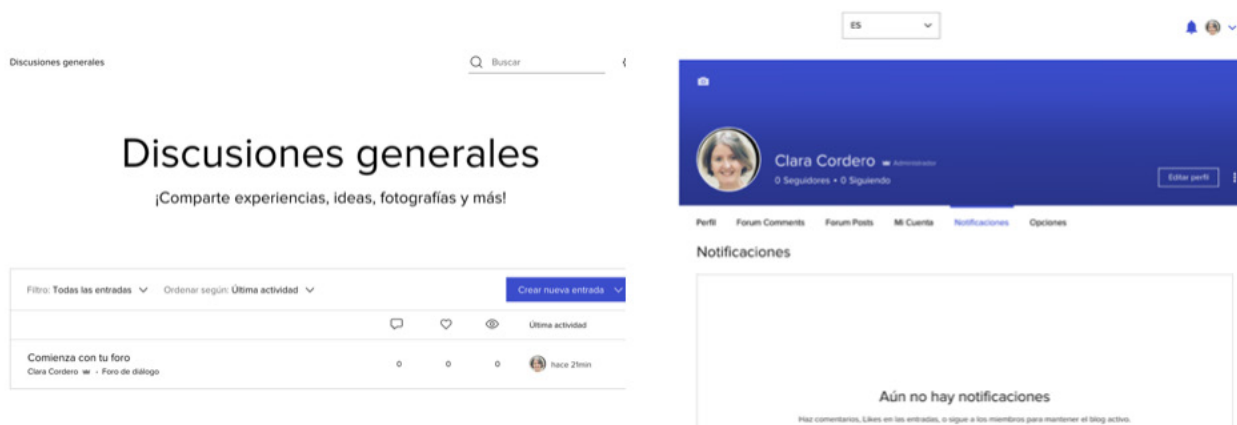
Discusiones generales

Buscar

Discusiones generales

¡Comparte experiencias, ideas, fotografías y más!

Filtro: Todas las entradas

Ordenar según: Última actividad

Crear nueva entrada

Última actividad

Comienza con tu foro
Clara Cordero · Foro de diálogo

0 0 0 hace 21mn

ES

Clara Cordero Administrador
0 Seguidores • 0 Siguiendo

Editar perfil

Perfil Forum Comments Forum Posts Mi Cuenta Notificaciones Opciones

Notificaciones

Aún no hay notificaciones

Haz comentarios, Likes en las entradas, o sigue a los miembros para mantener el blog activo.